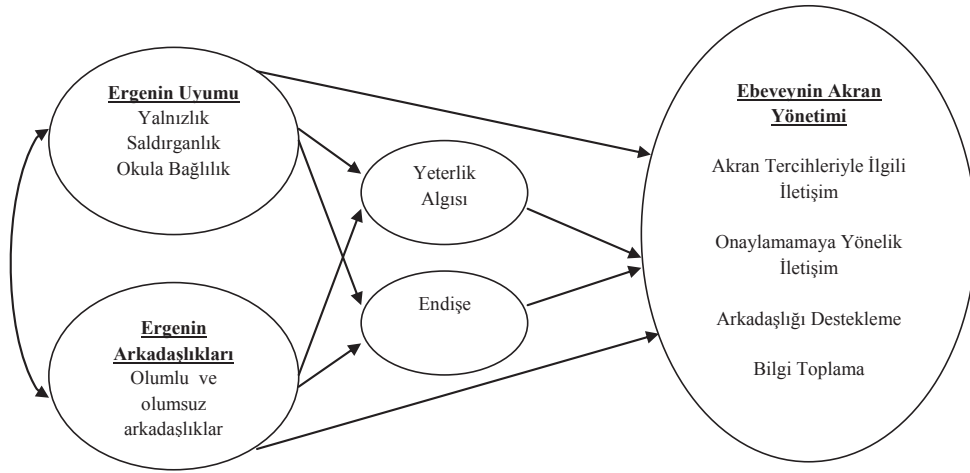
Ergenin Uyumu
Yalnızlık
Saldırganlık
Okula Bağlılık

Ergenin Arkadaşlıkları
Olumlu ve olumsuz arkadaşlıklar

Yeterlik Algısı

Endişe

Ebeveynin Akran Yönetimi

Akran Tercihleriyle İlgili İletişim

Onaylamamaya Yönelik İletişim

Arkadaşlığı Destekleme

Bilgi Toplama